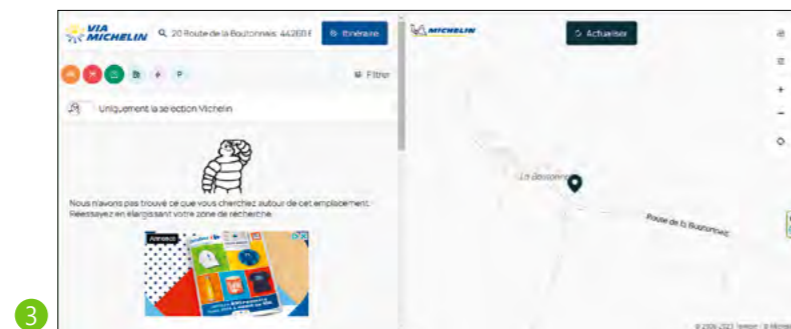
VIA MICHELIN

20 Route de la Boutonnais, 44260 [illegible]

Itinéraire

Filtre

Uniquement la sélection Michelin

Nous n'avons pas trouvé ce que vous cherchez autour de cet emplacement. Réessayez en élargissant votre zone de recherche.

Annonce

MICHELIN

Actualiser

La Boutonnais

Route de la Boutonnais

© 2006-2023 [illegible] © Michelin

3